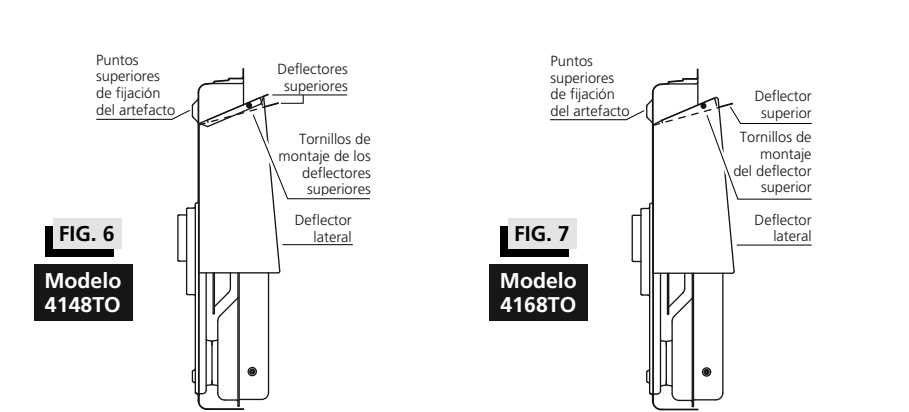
Puntos superiores de fijación del artefacto

Deflectores superiores

Tornillos de montaje de los deflectores superiores

Deflector lateral

FIG. 6

Modelo 4148TO

Puntos superiores de fijación del artefacto

Deflector superior

Tornillos de montaje del deflector superior

Deflector lateral

FIG. 7

Modelo 4168TO